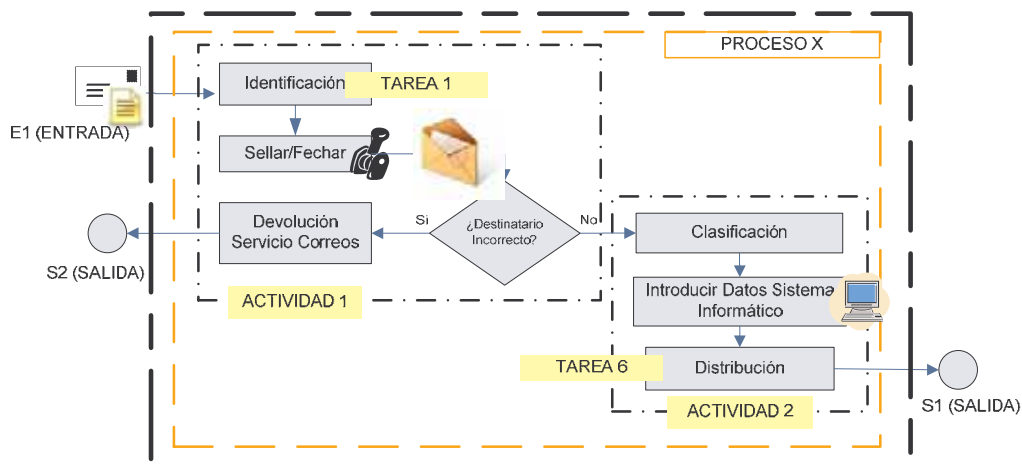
PROCESO X

E1 (ENTRADA)

Identificación

TAREA 1

Sellar/Fechar

Devolución Servicio Correos

Si

¿Destinatario Incorrecto?

No

S2 (SALIDA)

ACTIVIDAD 1

Clasificación

Introducir Datos Sistema Informático

TAREA 6

Distribución

ACTIVIDAD 2

S1 (SALIDA)